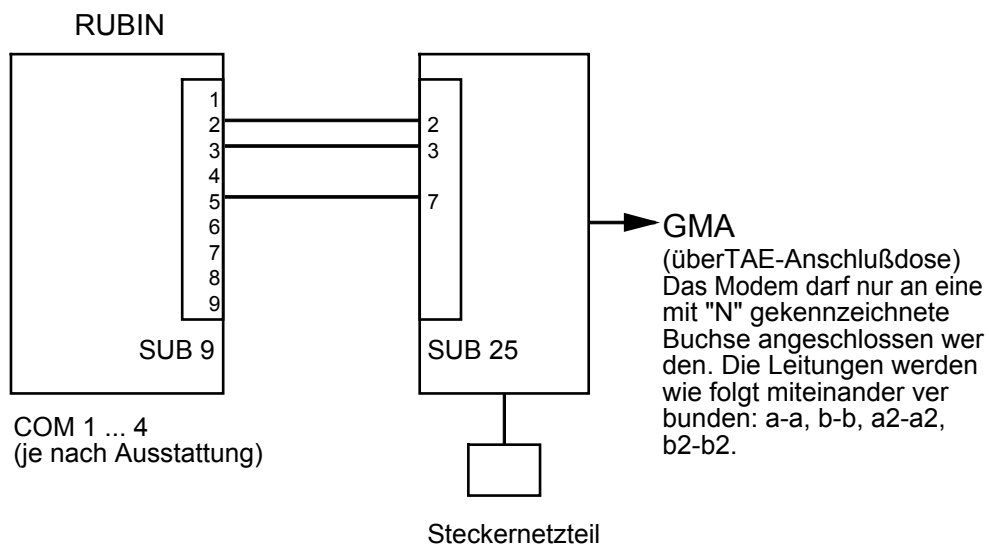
RUBIN

1
2
3
4
5
6
7
8
9

SUB 9

2
3
7

SUB 25

GMA
(überTAE-Anschlußdose)
Das Modem darf nur an eine mit "N" gekennzeichnete Buchse angeschlossen wer den. Die Leitungen werden wie folgt miteinander ver bunden: a-a, b-b, a2-a2, b2-b2.

COM 1 ... 4
(je nach Ausstattung)

Steckernetzteil